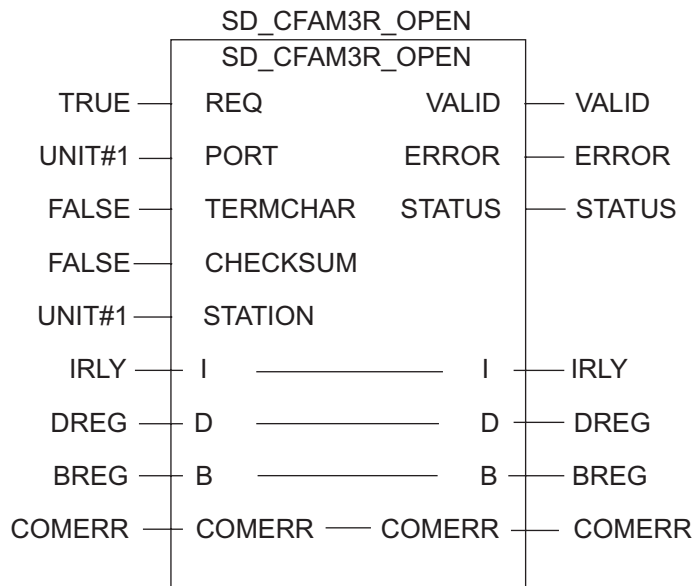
SD_CFAM3R_OPEN

SD_CFAM3R_OPEN

TRUE — REQ VALID — VALID

UNIT#1 — PORT ERROR — ERROR

FALSE — TERMCHAR STATUS — STATUS

FALSE — CHECKSUM

UNIT#1 — STATION

IRLY — I I — IRLY

DREG — D D — DREG

BREG — B B — BREG

COMERR — COMERR — COMERR — COMERR